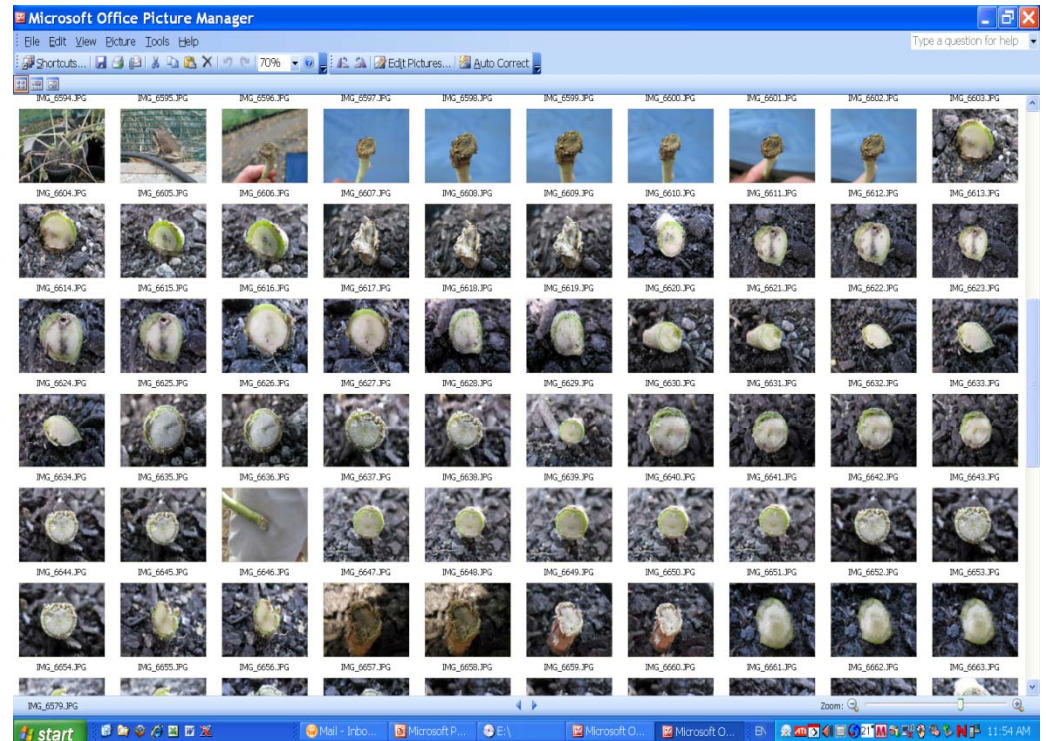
Microsoft Office Picture Manager

File Edit View Picture Tools Help

Type a question for help

Shortcuts... 70% Edit Pictures... Auto Correct

IMG_6594.JPG IMG_6595.JPG IMG_6596.JPG IMG_6597.JPG IMG_6598.JPG IMG_6599.JPG IMG_6600.JPG IMG_6601.JPG IMG_6602.JPG IMG_6603.JPG

IMG_6604.JPG IMG_6605.JPG IMG_6606.JPG IMG_6607.JPG IMG_6608.JPG IMG_6609.JPG IMG_6610.JPG IMG_6611.JPG IMG_6612.JPG IMG_6613.JPG

IMG_6614.JPG IMG_6615.JPG IMG_6616.JPG IMG_6617.JPG IMG_6618.JPG IMG_6619.JPG IMG_6620.JPG IMG_6621.JPG IMG_6622.JPG IMG_6623.JPG

IMG_6624.JPG IMG_6625.JPG IMG_6626.JPG IMG_6627.JPG IMG_6628.JPG IMG_6629.JPG IMG_6630.JPG IMG_6631.JPG IMG_6632.JPG IMG_6633.JPG

IMG_6634.JPG IMG_6635.JPG IMG_6636.JPG IMG_6637.JPG IMG_6638.JPG IMG_6639.JPG IMG_6640.JPG IMG_6641.JPG IMG_6642.JPG IMG_6643.JPG

IMG_6644.JPG IMG_6645.JPG IMG_6646.JPG IMG_6647.JPG IMG_6648.JPG IMG_6649.JPG IMG_6650.JPG IMG_6651.JPG IMG_6652.JPG IMG_6653.JPG

IMG_6654.JPG IMG_6655.JPG IMG_6656.JPG IMG_6657.JPG IMG_6658.JPG IMG_6659.JPG IMG_6660.JPG IMG_6661.JPG IMG_6662.JPG IMG_6663.JPG

IMG_6579.JPG

Zoom:

start Mail - Inbo... Microsoft P... E:\ Microsoft O... Microsoft O... EN 11:54 AM